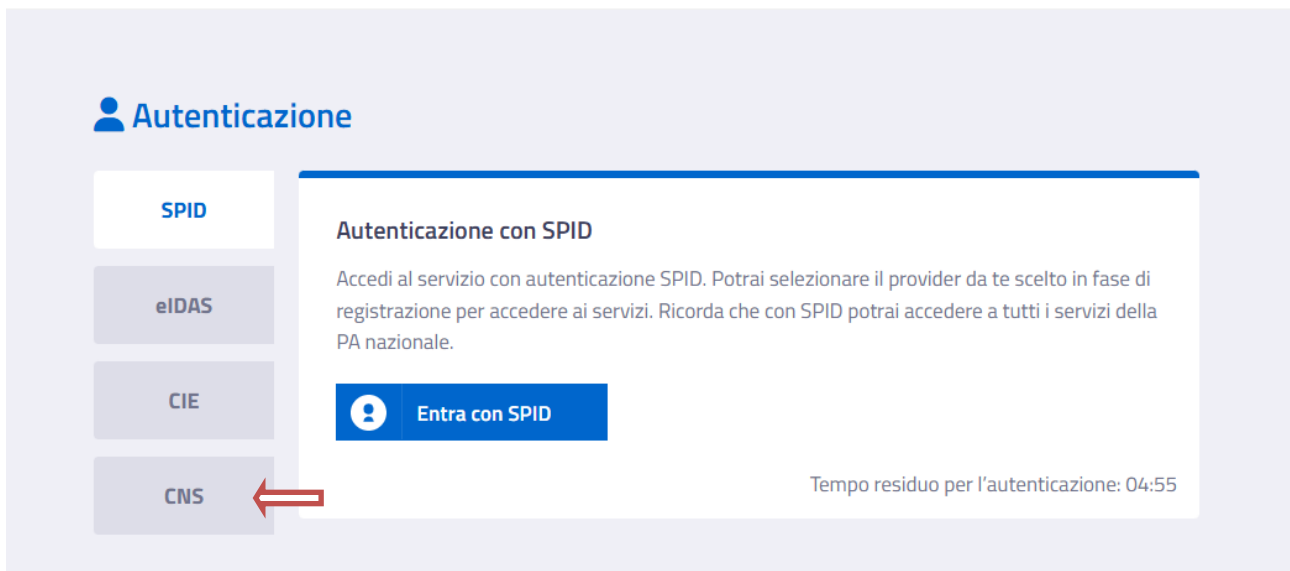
Autenticazione

SPID

eIDAS

CIE

CNS

Autenticazione con SPID

Accedi al servizio con autenticazione SPID. Potrai selezionare il provider da te scelto in fase di registrazione per accedere ai servizi. Ricorda che con SPID potrai accedere a tutti i servizi della PA nazionale.

Entra con SPID

Tempo residuo per l'autenticazione: 04:55